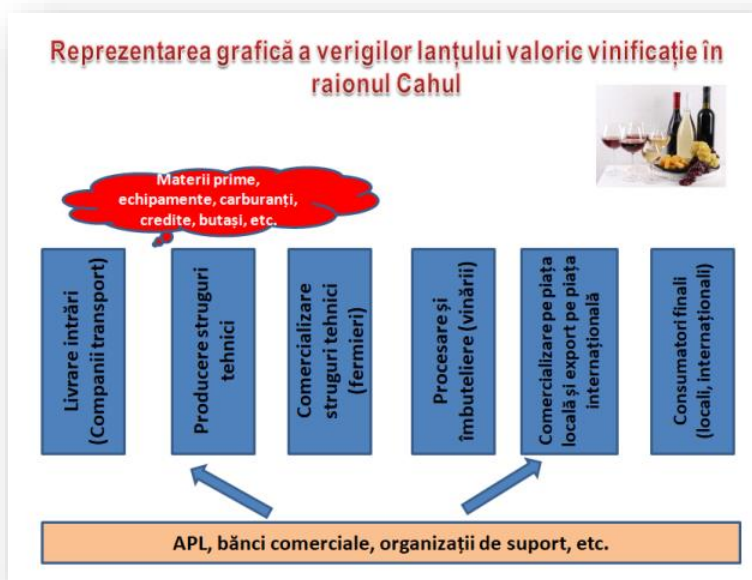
Reprezentarea grafică a verigilor lanțului valoric vinificație în raionul Cahul

Materii prime, echipamente, carburanți, credite, butași, etc.

Livrare intrări (Companii transport)

Producere struguri tehnici

Comercializare struguri tehnici (fermieri)

Procesare și îmbuteliere (vinării)

Comercializare pe piața locală și export pe piața internațională

Consumatori finali (locali, internaționali)

APL, bănci comerciale, organizații de suport, etc.